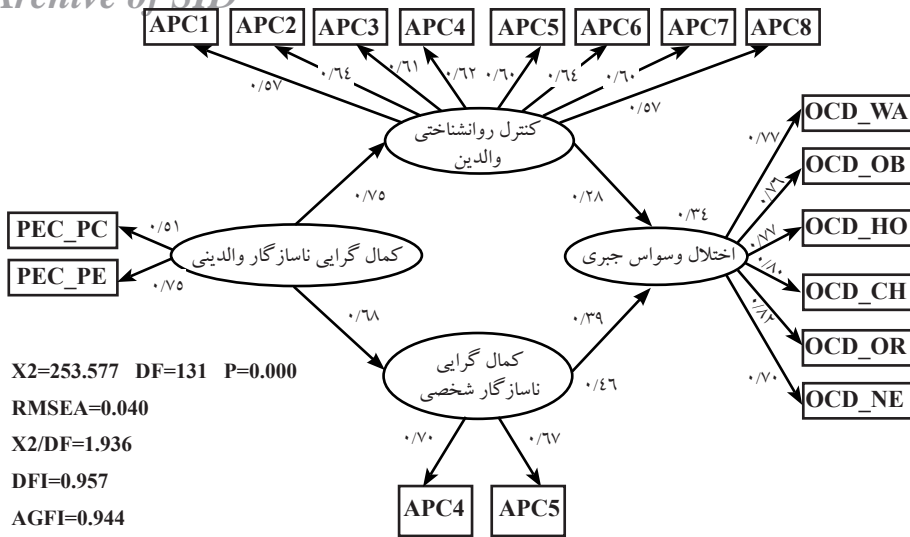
Archive of SID

APC1 APC2 APC3 APC4 APC5 APC6 APC7 APC8

۰/۵۷ ۰/٦٤ ۰/٦۱ ۰/٦۲ ۰/٦۰ ۰/٦٤ ۰/٦۰ ۰/۵۷

کنترل روانشناختی والدین

OCD_WA
OCD_OB
OCD_HO
OCD_CH
OCD_OR
OCD_NE

۰/۷۷ ۰/۷٦ ۰/۷۷ ۰/۸۰ ۰/۸۲ ۰/۷۰

۰/۷۵ ۰/۲۸ ۰/۳٤

PEC_PC ۰/۵۱
PEC_PE ۰/۷۵

کمال گرایی ناسازگار والدینی

اختلال وسواس جبری

۰/٦۸ ۰/۳۹

کمال گرایی ناسازگار شخصی

۰/٤٦

X2=253.577 DF=131 P=0.000
RMSEA=0.040
X2/DF=1.936
DFI=0.957
AGFI=0.944

۰/۷۰ ۰/٦۷

APC4 APC5